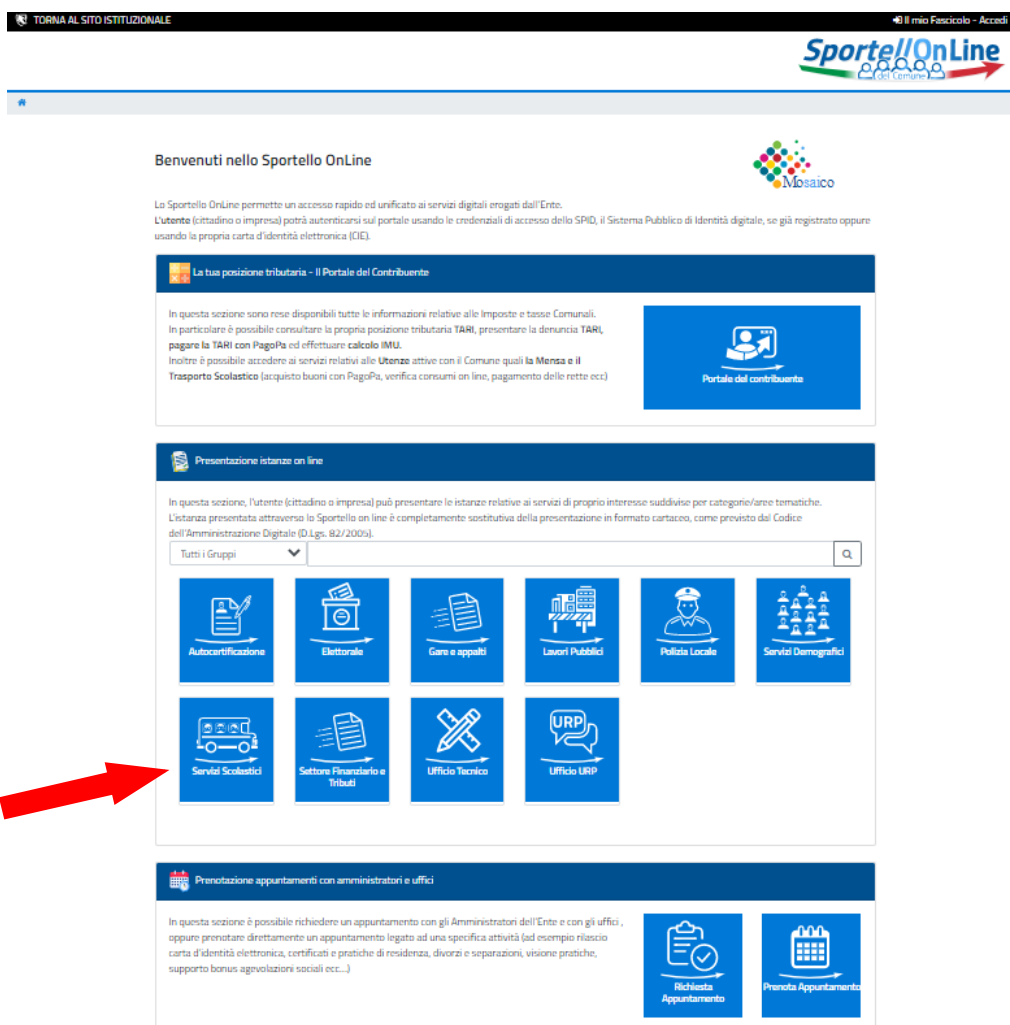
TORNA AL SITO ISTITUZIONALE

Il mio Fascicolo - Accedi

SportellOnLine
del Comune

Benvenuti nello Sportello OnLine

Mosaico

Lo Sportello OnLine permette un accesso rapido ed unificato ai servizi digitali erogati dall'Ente.
L'utente (cittadino o impresa) potrà autenticarsi sul portale usando le credenziali di accesso dello SPID, il Sistema Pubblico di Identità digitale, se già registrato oppure usando la propria carta d'identità elettronica (CIE).

La tua posizione tributaria - Il Portale del Contribuente

In questa sezione sono rese disponibili tutte le informazioni relative alle Imposte e tasse Comunali.
In particolare è possibile consultare la propria posizione tributaria TARI, presentare la denuncia TARI, pagare la TARI con PagoPa ed effettuare calcolo IMU.
Inoltre è possibile accedere ai servizi relativi alle Utenze attive con il Comune quali la Mensa e il Trasporto Scolastico (acquisto buoni con PagoPa, verifica consumi on line, pagamento delle rette ecc)

Portale del contribuente

Presentazione istanze on line

In questa sezione, l'utente (cittadino o impresa) può presentare le istanze relative ai servizi di proprio interesse suddivise per categorie/aree tematiche.
L'istanza presentata attraverso lo Sportello on line è completamente sostitutiva della presentazione in formato cartaceo, come previsto dal Codice dell'Amministrazione Digitale (D.Lgs. 82/2005).

Tutti i Gruppi

Autocertificazione
Elettorale
Gare e appalti
Lavori Pubblici
Polizia Locale
Servizi Demografici
Servizi Scolastici
Settore Finanziario e Tributi
Ufficio Tecnico
URP
Ufficio URP

Prenotazione appuntamenti con amministratori e uffici

In questa sezione è possibile richiedere un appuntamento con gli Amministratori dell'Ente e con gli uffici , oppure prenotare direttamente un appuntamento legato ad una specifica attività (ad esempio rilascio carta d'identità elettronica, certificati e pratiche di residenza, divorzi e separazioni, visione pratiche, supporto bonus agevolazioni sociali ecc...)

Richiesta Appuntamento
Prenota Appuntamento